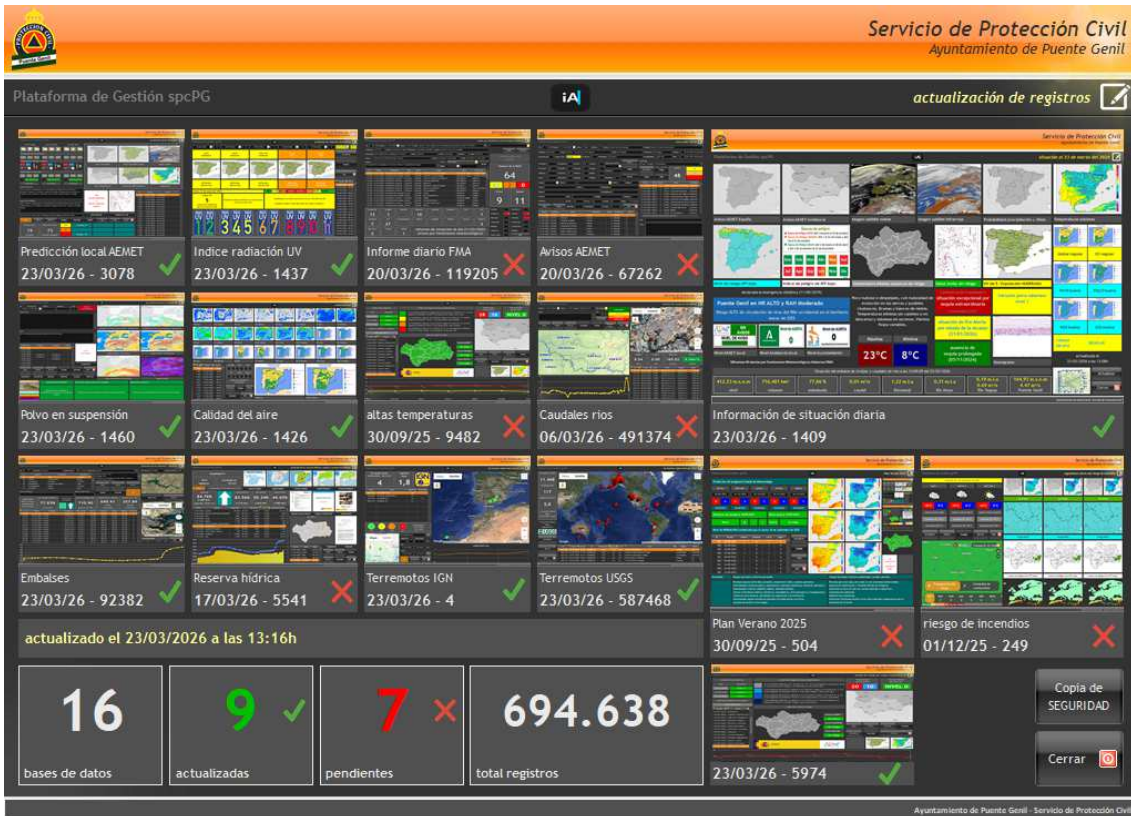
Servicio de Protección Civil
Ayuntamiento de Puente Genil

Plataforma de Gestión spcPG

iA

actualización de registros

Predicción local AEMET
23/03/26 - 3078

Indice radiación UV
23/03/26 - 1437

Informe diario FMA
20/03/26 - 119205

Avisos AEMET
20/03/26 - 67262

Polvo en suspensión
23/03/26 - 1460

Calidad del aire
23/03/26 - 1426

altas temperaturas
30/09/25 - 9482

Caudales ríos
06/03/26 - 491374

Información de situación diaria
23/03/26 - 1409

Embalses
23/03/26 - 92382

Reserva hídrica
17/03/26 - 5541

Terremotos IGN
23/03/26 - 4

Terremotos USGS
23/03/26 - 587468

Plan Verano 2025
30/09/25 - 504

riesgo de incendios
01/12/25 - 249

actualizado el 23/03/2026 a las 13:16h

16
bases de datos

9
actualizadas

7
pendientes

694.638
total registros

23/03/26 - 5974

Copia de SEGURIDAD

Cerrar

Ayuntamiento de Puente Genil - Servicio de Protección Civil